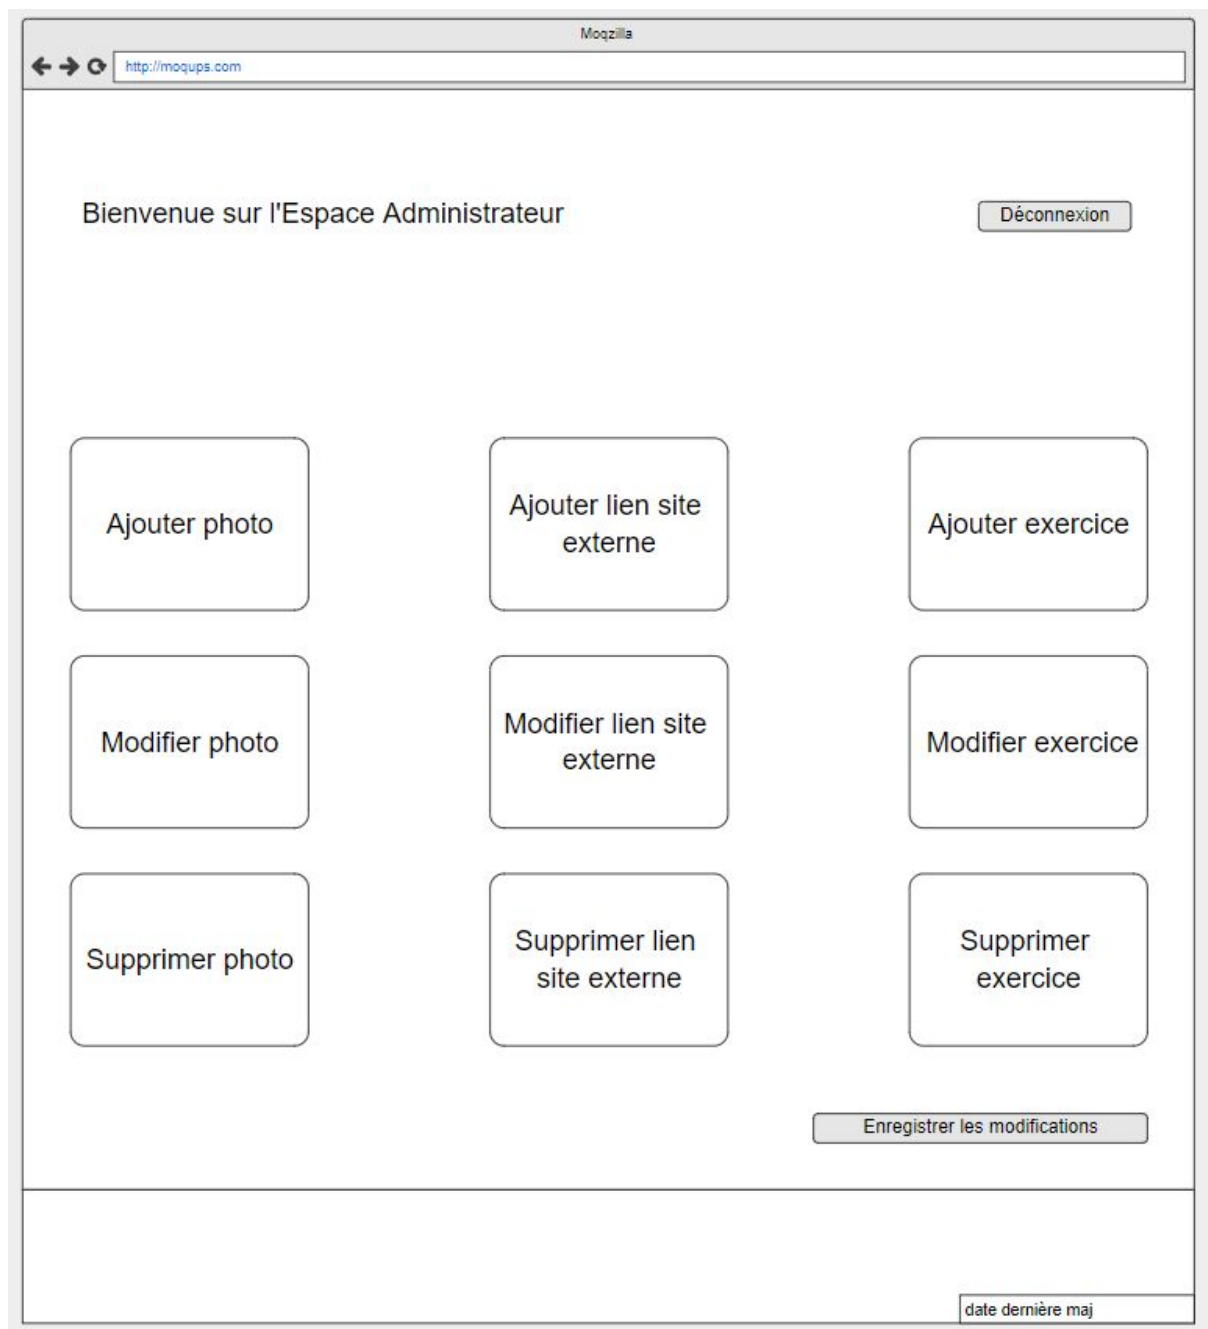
Moqzilla

http://moqups.com

Bienvenue sur l'Espace Administrateur

Déconnexion

Ajouter photo

Ajouter lien site externe

Ajouter exercice

Modifier photo

Modifier lien site externe

Modifier exercice

Supprimer photo

Supprimer lien site externe

Supprimer exercice

Enregistrer les modifications

date dernière maj